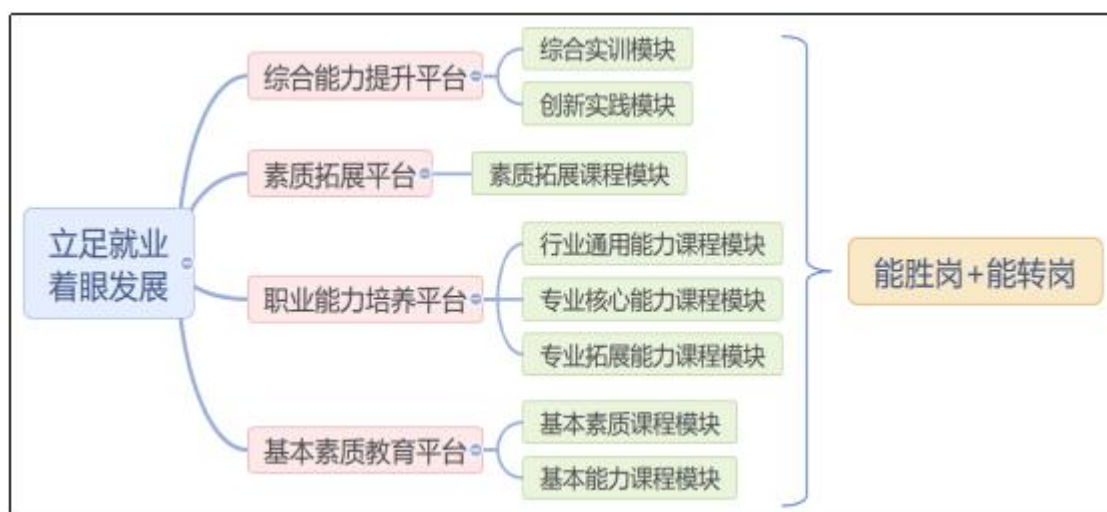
立足就业
着眼发展

综合能力提升平台

综合实训模块

创新实践模块

素质拓展平台

素质拓展课程模块

职业能力培养平台

行业通用能力课程模块

专业核心能力课程模块

专业拓展能力课程模块

基本素质教育平台

基本素质课程模块

基本能力课程模块

能胜岗+能转岗